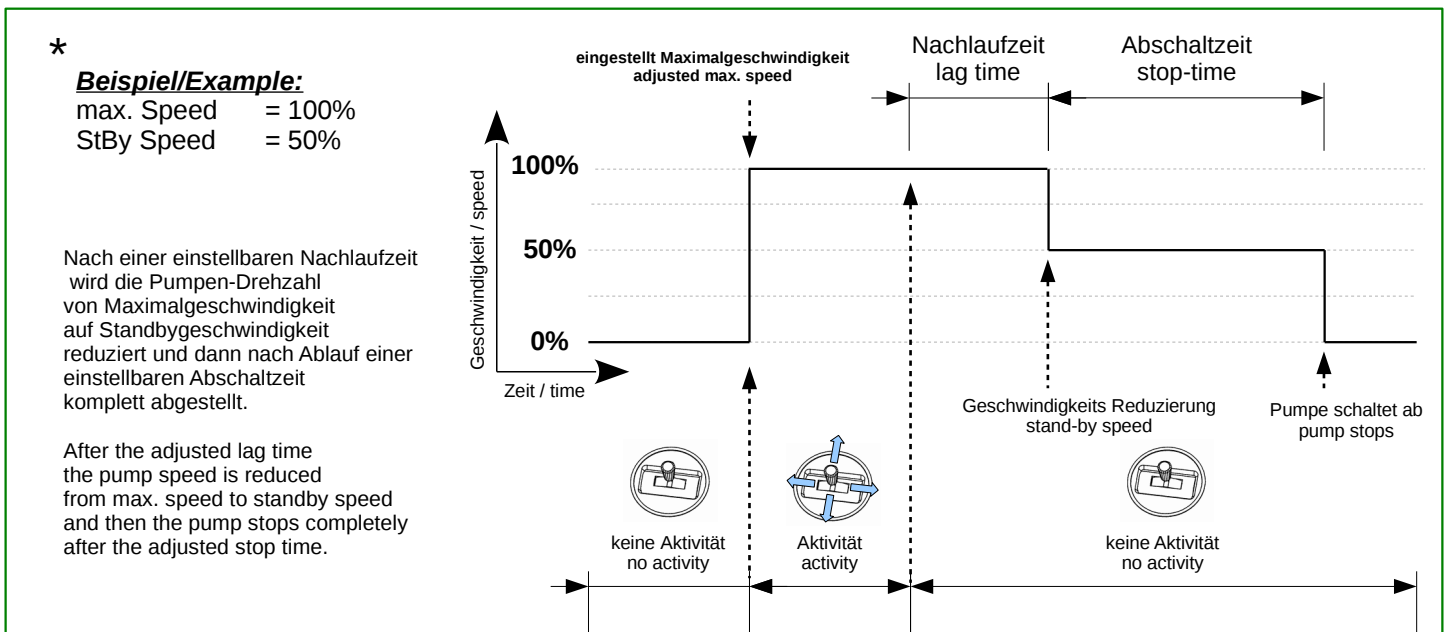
*
Beispiel/Example:
max. Speed = 100%
StBy Speed = 50%

Nach einer einstellbaren Nachlaufzeit wird die Pumpen-Drehzahl von Maximalgeschwindigkeit auf Standbygeschwindigkeit reduziert und dann nach Ablauf einer einstellbaren Abschaltzeit komplett abgestellt.

After the adjusted lag time the pump speed is reduced from max. speed to standby speed and then the pump stops completely after the adjusted stop time.

eingestellt Maximalgeschwindigkeit
adjusted max. speed

Nachlaufzeit
lag time

Abschaltzeit
stop-time

Geschwindigkeit / speed

100%

50%

0%

Zeit / time

Geschwindigkeits Reduzierung
stand-by speed

Pumpe schaltet ab
pump stops

keine Aktivität
no activity

Aktivität
activity

keine Aktivität
no activity